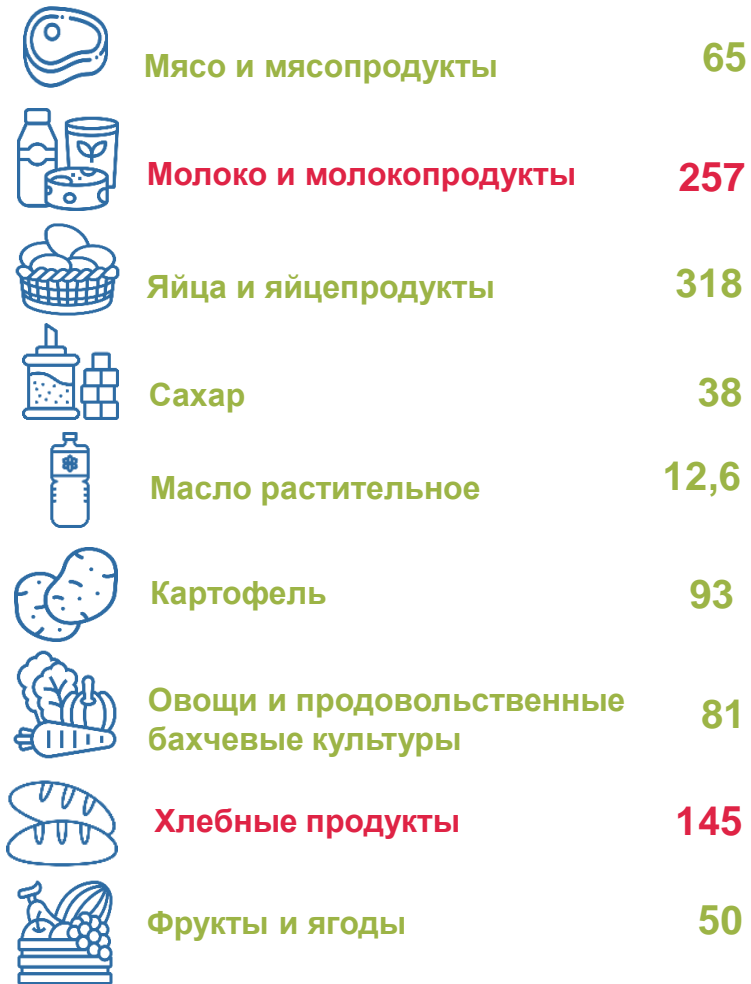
Мясо и мясопродукты 65

Молоко и молокопродукты 257

Яйца и яйцепродукты 318

Сахар 38

Масло растительное 12,6

Картофель 93

Овощи и продовольственные бахчевые культуры 81

Хлебные продукты 145

Фрукты и ягоды 50